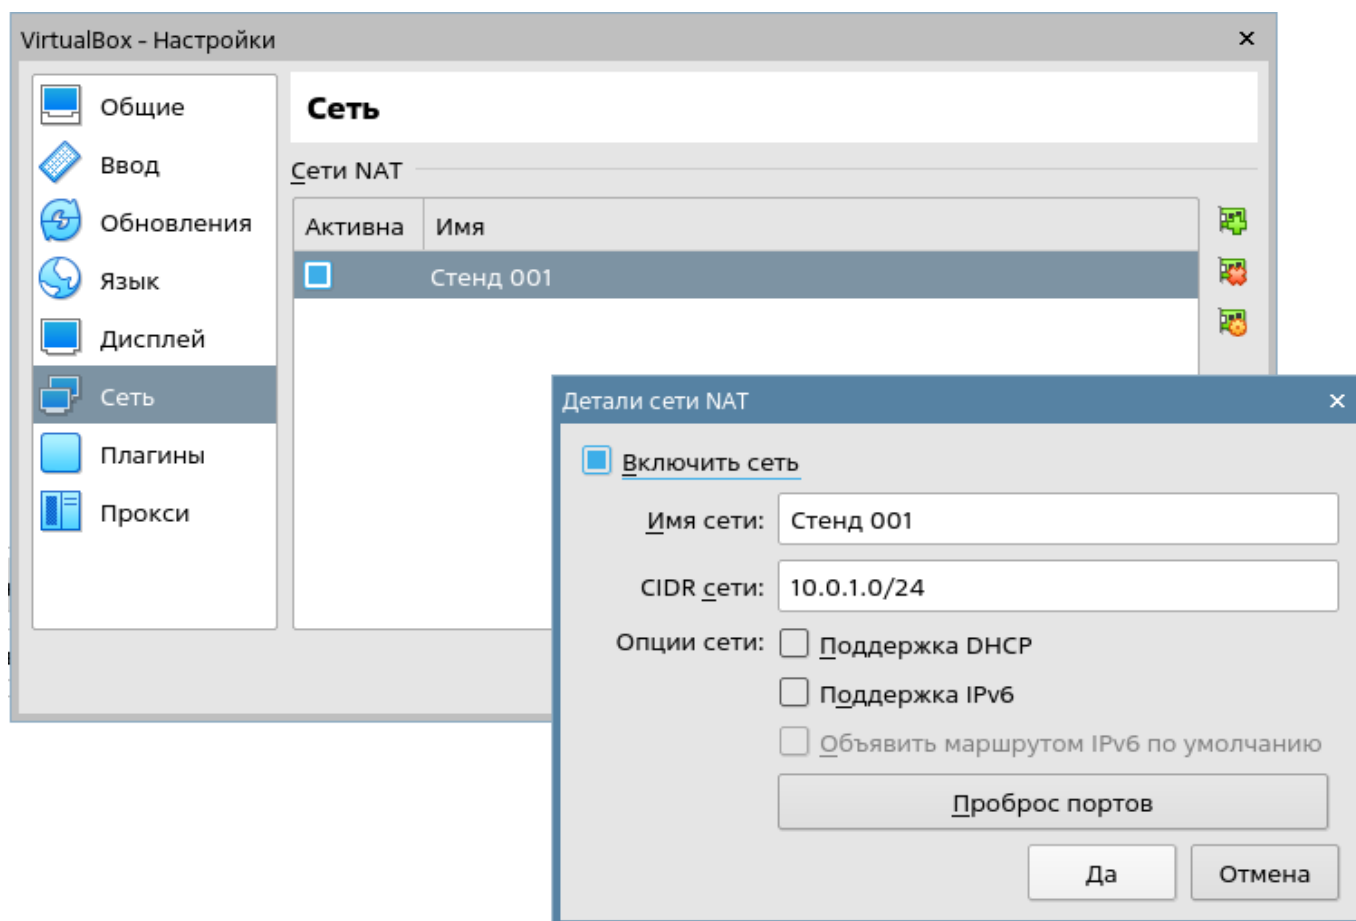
VirtualBox - Настройки

Общие
Ввод
Обновления
Язык
Дисплей
Сеть
Плагины
Прокси

Сеть

Сети NAT

| Активна | Имя |
|---|---|
| | Стенд 001 |

Детали сети NAT

Включить сеть

Имя сети: Стенд 001

CIDR сети: 10.0.1.0/24

Опции сети: Поддержка DHCP

Поддержка IPv6

Объявить маршрутом IPv6 по умолчанию

Проброс портов

Да

Отмена